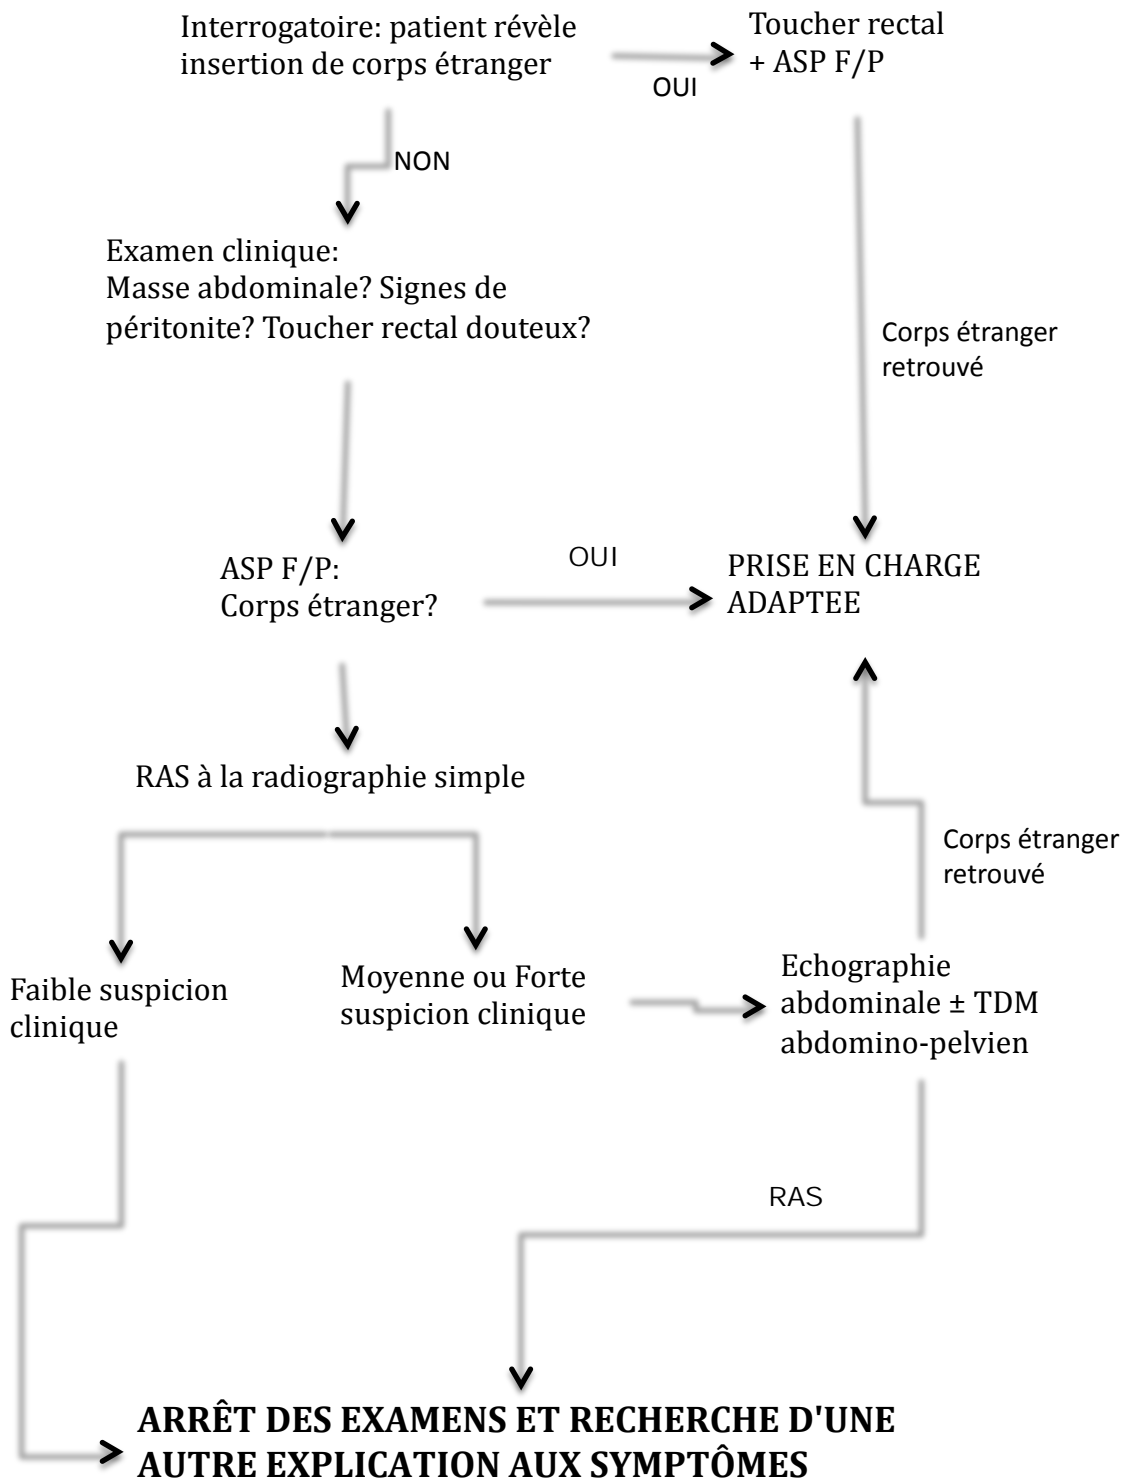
Interrogatoire: patient révèle insertion de corps étranger

OUI

Toucher rectal + ASP F/P

NON

Examen clinique:
Masse abdominale? Signes de péritonite? Toucher rectal douteux?

Corps étranger retrouvé

ASP F/P:
Corps étranger?

OUI

PRISE EN CHARGE ADAPTEE

RAS à la radiographie simple

Corps étranger retrouvé

Faible suspicion clinique

Moyenne ou Forte suspicion clinique

Echographie abdominale ± TDM abdomino-pelvien

RAS

ARRÊT DES EXAMENS ET RECHERCHE D'UNE AUTRE EXPLICATION AUX SYMPTÔMES